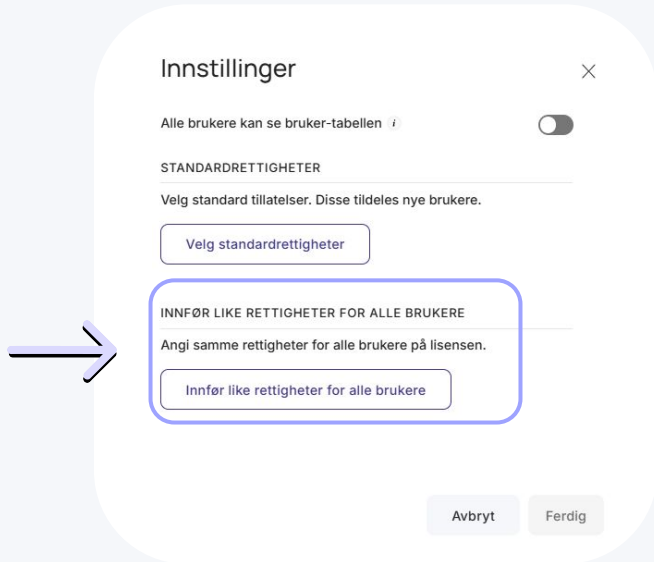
Innstillinger

×

Alle brukere kan se bruker-tabellen i

STANDARDRETTIGHETER

Velg standard tillatelser. Disse tildeles nye brukere.

Velg standardrettigheter

INNFØR LIKE RETTIGHETER FOR ALLE BRUKERE

Angi samme rettigheter for alle brukere på lisensen.

Innfør like rettigheter for alle brukere

Avbryt

Ferdig